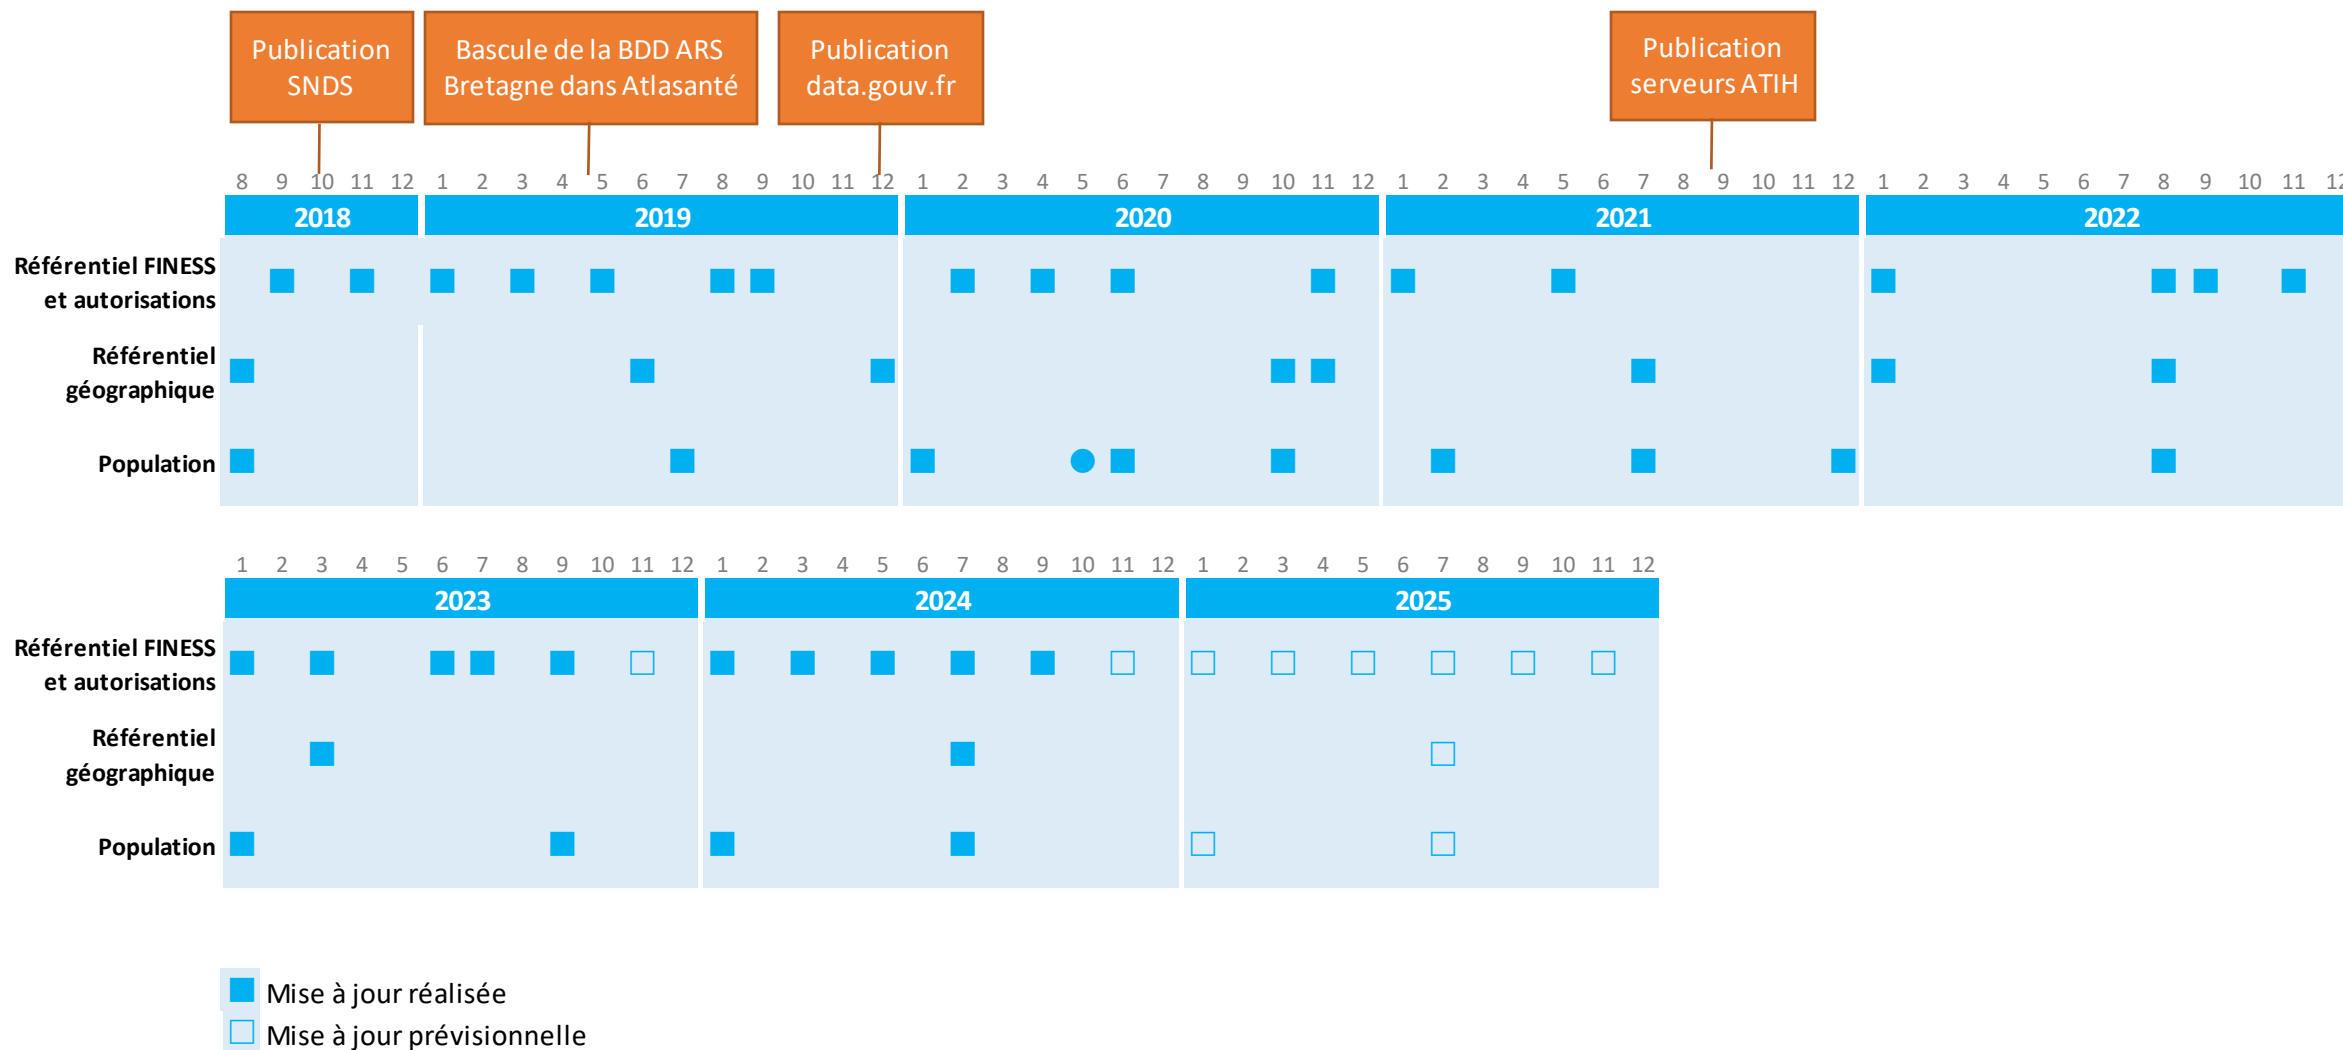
Publication SNDS

Bascule de la BDD ARS Bretagne dans Atlasanté

Publication data.gouv.fr

Publication serveurs ATIH

8 9 10 11 12 1 2 3 4 5 6 7 8 9 10 11 12 1 2 3 4 5 6 7 8 9 10 11 12 1 2 3 4 5 6 7 8 9 10 11 12 1 2 3 4 5 6 7 8 9 10 11 12

2018 2019 2020 2021 2022

Référentiel FINESS et autorisations

Référentiel géographique

Population

1 2 3 4 5 6 7 8 9 10 11 12 1 2 3 4 5 6 7 8 9 10 11 12 1 2 3 4 5 6 7 8 9 10 11 12

2023 2024 2025

Référentiel FINESS et autorisations

Référentiel géographique

Population

Mise à jour réalisée

Mise à jour prévisionnelle